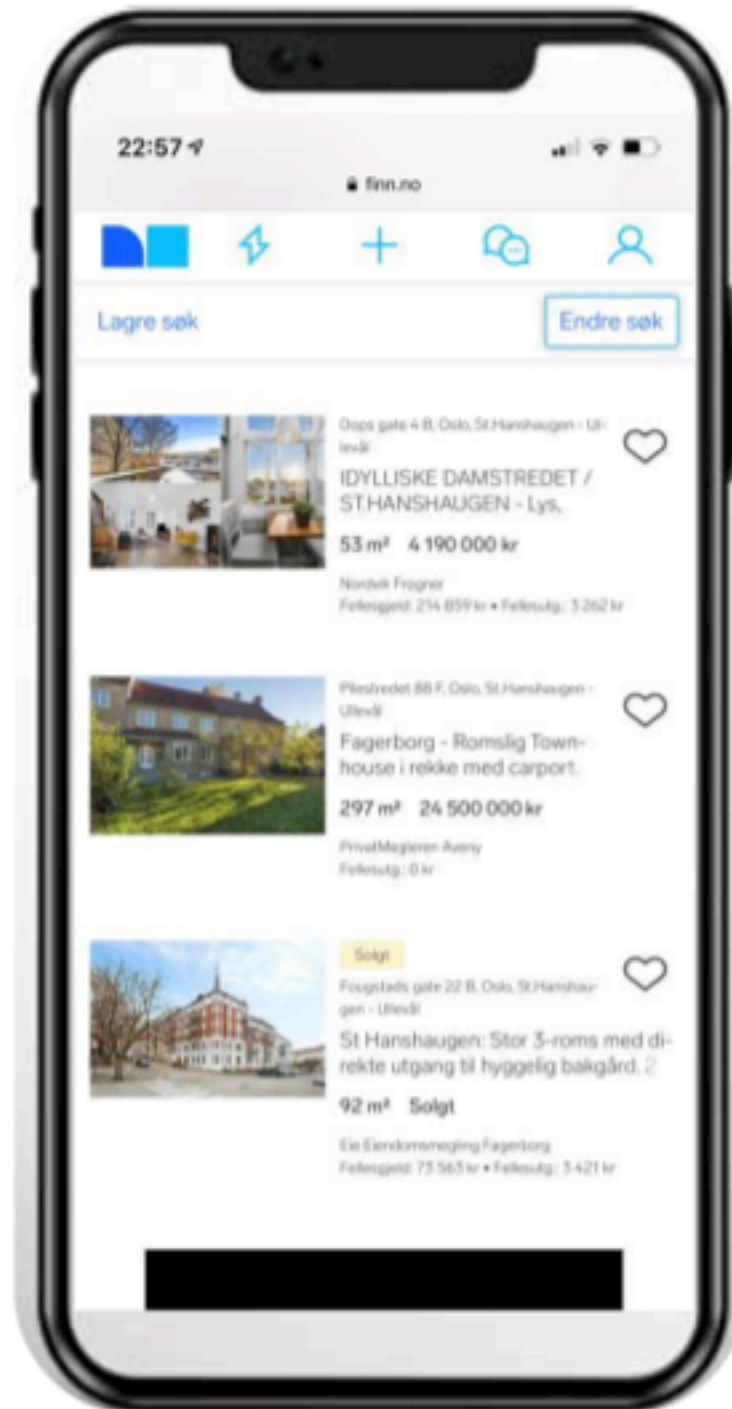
22:57

finn.no

Lagre søk

Endre søk

Dops gate 4 B, Oslo, St.Hanshaugen - Ullevål

IDYLLISKE DAMSTREDET / ST.HANSHAUGEN - Lys,

53 m² 4 190 000 kr

Nordvik Frogner
Fellesgjeld: 214 859 kr • Fellesutg.: 3 262 kr

Pilestredet 88 F, Oslo, St.Hanshaugen - Ullevål

Fagerborg - Romslig Townhouse i rekke med carport.

297 m² 24 500 000 kr

PrivatMegleren Aveny
Fellesutg.: 0 kr

Solgt

Fougstads gate 22 B, Oslo, St.Hanshaugen - Ullevål

St Hanshaugen: Stor 3-roms med direkte utgang til hyggelig bakgård. 2

92 m² Solgt

Eie Eiendomsmegling Fagerborg
Fellesgjeld: 73 563 kr • Fellesutg.: 3 421 kr